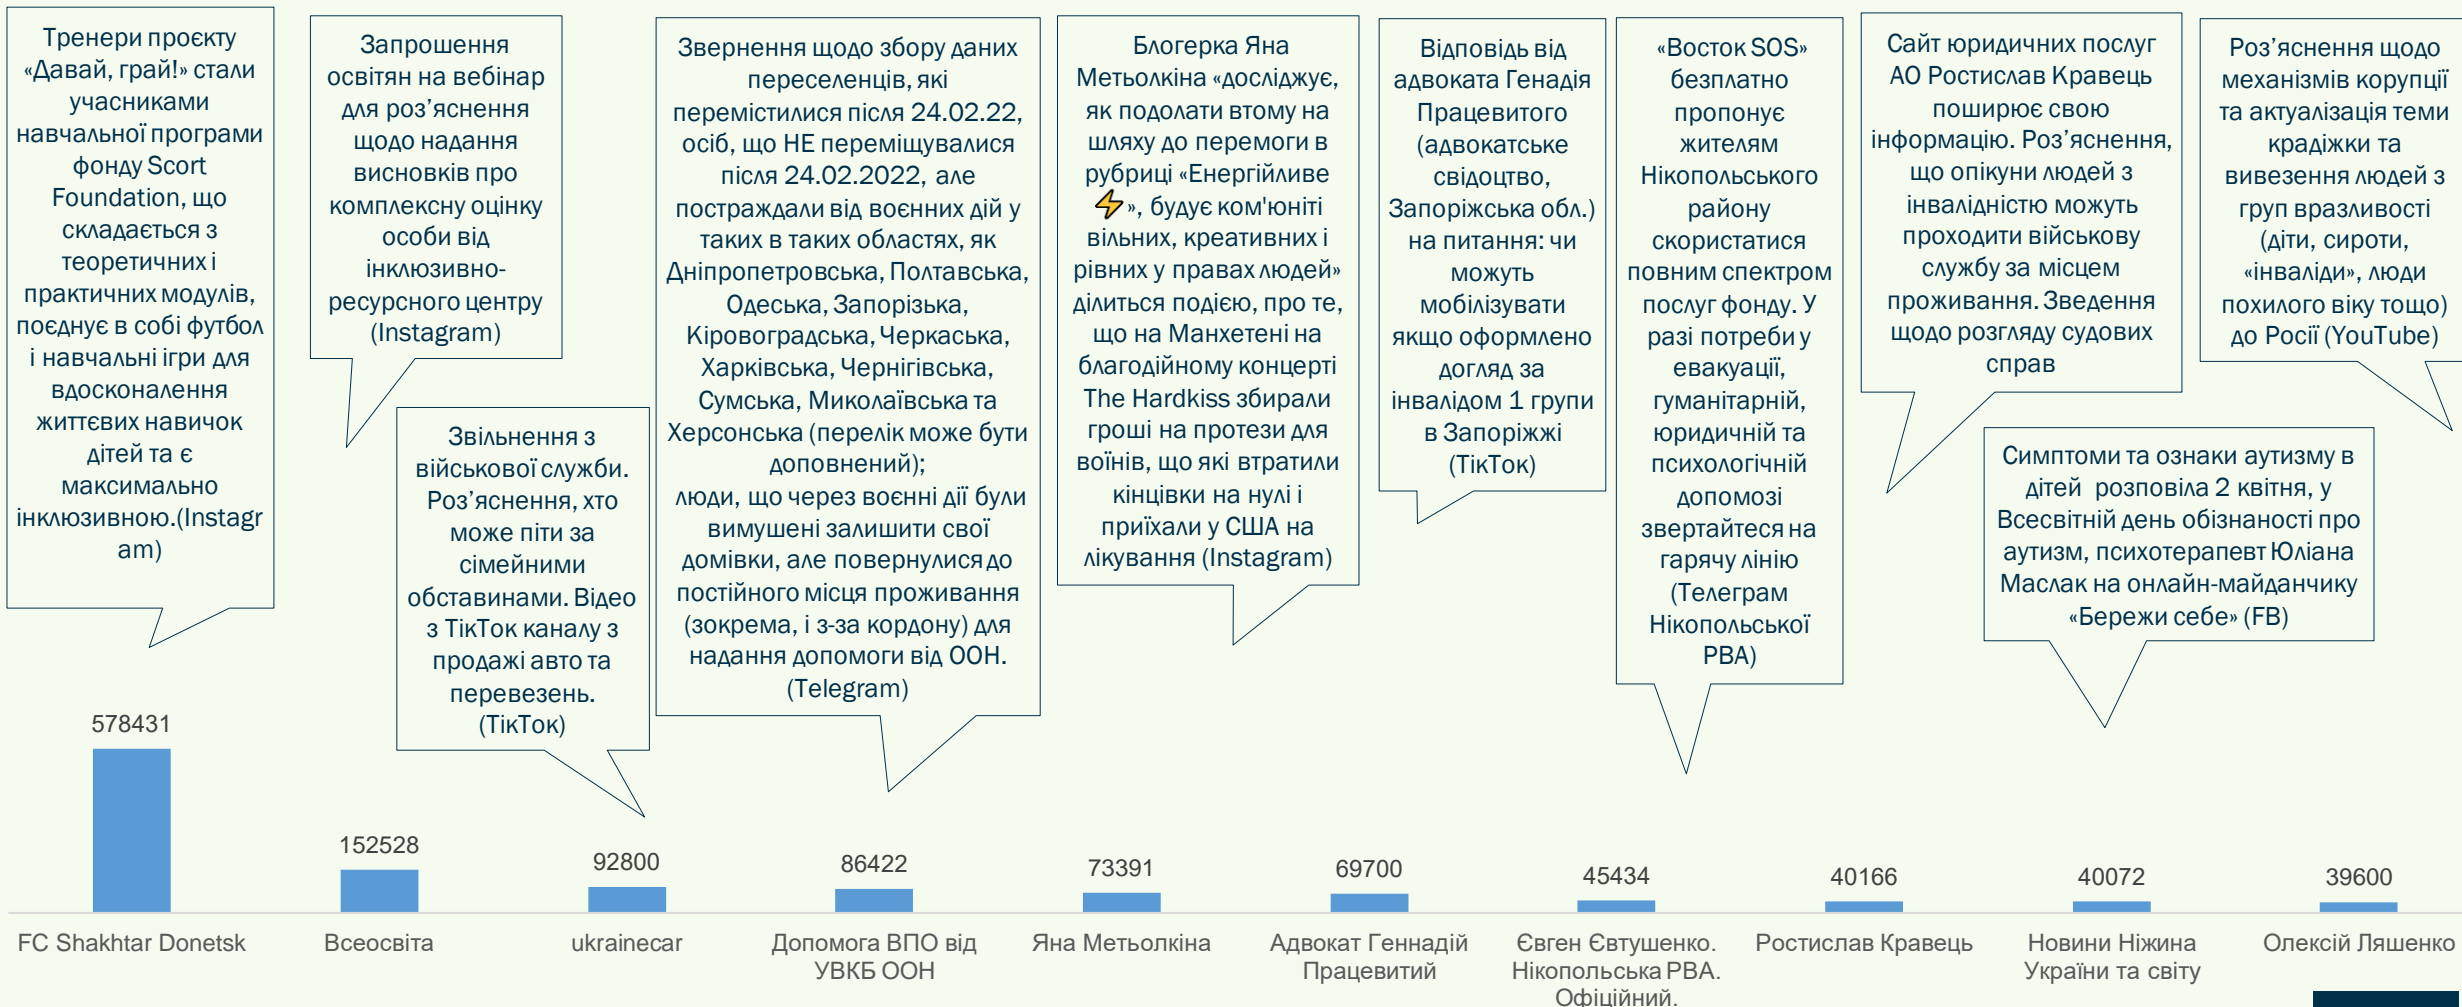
Тренери проєкту «Давай, грай!» стали учасниками навчальної програми фонду Scort Foundation, що складається з теоретичних і практичних модулів, поєднує в собі футбол і навчальні ігри для вдосконалення життєвих навичок дітей та є максимально інклюзивною.(Instagram)

Запрошення освітян на вебінар для роз'яснення щодо надання висновків про комплексну оцінку особи від інклюзивно-ресурсного центру (Instagram)

Звільнення з військової служби. Роз'яснення, хто може піти за сімейними обставинами. Відео з ТікТок каналу з продажі авто та перевезень. (ТікТок)

Звернення щодо збору даних переселенців, які перемістилися після 24.02.22, осіб, що НЕ переміщувалися після 24.02.2022, але постраждали від воєнних дій у таких в таких областях, як Дніпропетровська, Полтавська, Одеська, Запорізька, Кіровоградська, Черкаська, Харківська, Чернігівська, Сумська, Миколаївська та Херсонська (перелік може бути доповнений);
люди, що через воєнні дії були вимушені залишити свої домівки, але повернулися до постійного місця проживання (зокрема, і з-за кордону) для надання допомоги від ООН. (Telegram)

Блогерка Яна Метьолкіна «досліджує, як подолати втому на шляху до перемоги в рубриці «Енергійливе ⚡», будує ком'юніті вільних, креативних і рівних у правах людей» ділиться подією, про те, що на Манхетені на благодійному концерті The Hardkiss збирали гроші на протези для воїнів, що які втратили кінцівки на нулі і приїхали у США на лікування (Instagram)

Відповідь від адвоката Генадія Працевитого (адвокатське свідоцтво, Запоріжська обл.) на питання: чи можуть мобілізувати якщо оформлено догляд за інвалідом 1 групи в Запоріжжі (ТікТок)

«Восток SOS» безплатно пропонує жителям Нікопольського району скористатися повним спектром послуг фонду. У разі потреби у евакуації, гуманітарній, юридичній та психологічній допомозі звертайтеся на гарячу лінію (Телеграм Нікопольської РВА)

Сайт юридичних послуг АО Ростислав Кравець поширює свою інформацію. Роз'яснення, що опікуни людей з інвалідністю можуть проходити військову службу за місцем проживання. Зведення щодо розгляду судових справ

Роз'яснення щодо механізмів корупції та актуалізація теми крадіжки та вивезення людей з груп вразливості (діти, сироти, «інваліди», люди похилого віку тощо) до Росії (YouTube)

Симптоми та ознаки аутизму в дітей розповіла 2 квітня, у Всесвітній день обізнаності про аутизм, психотерапевт Юліана Маслак на онлайн-майданчику «Бережи себе» (FB)

578431
152528
92800
86422
73391
69700
45434
40166
40072
39600

FC Shakhtar Donetsk
Всеосвіта
ukrainecar
Допомога ВПО від УВКБ ООН
Яна Метьолкіна
Адвокат Геннадій Працевитий
Євген Євтушенко. Нікопольська РВА. Офіційний.
Ростислав Кравець
Новини Ніжина України та світу
Олексій Ляшенко